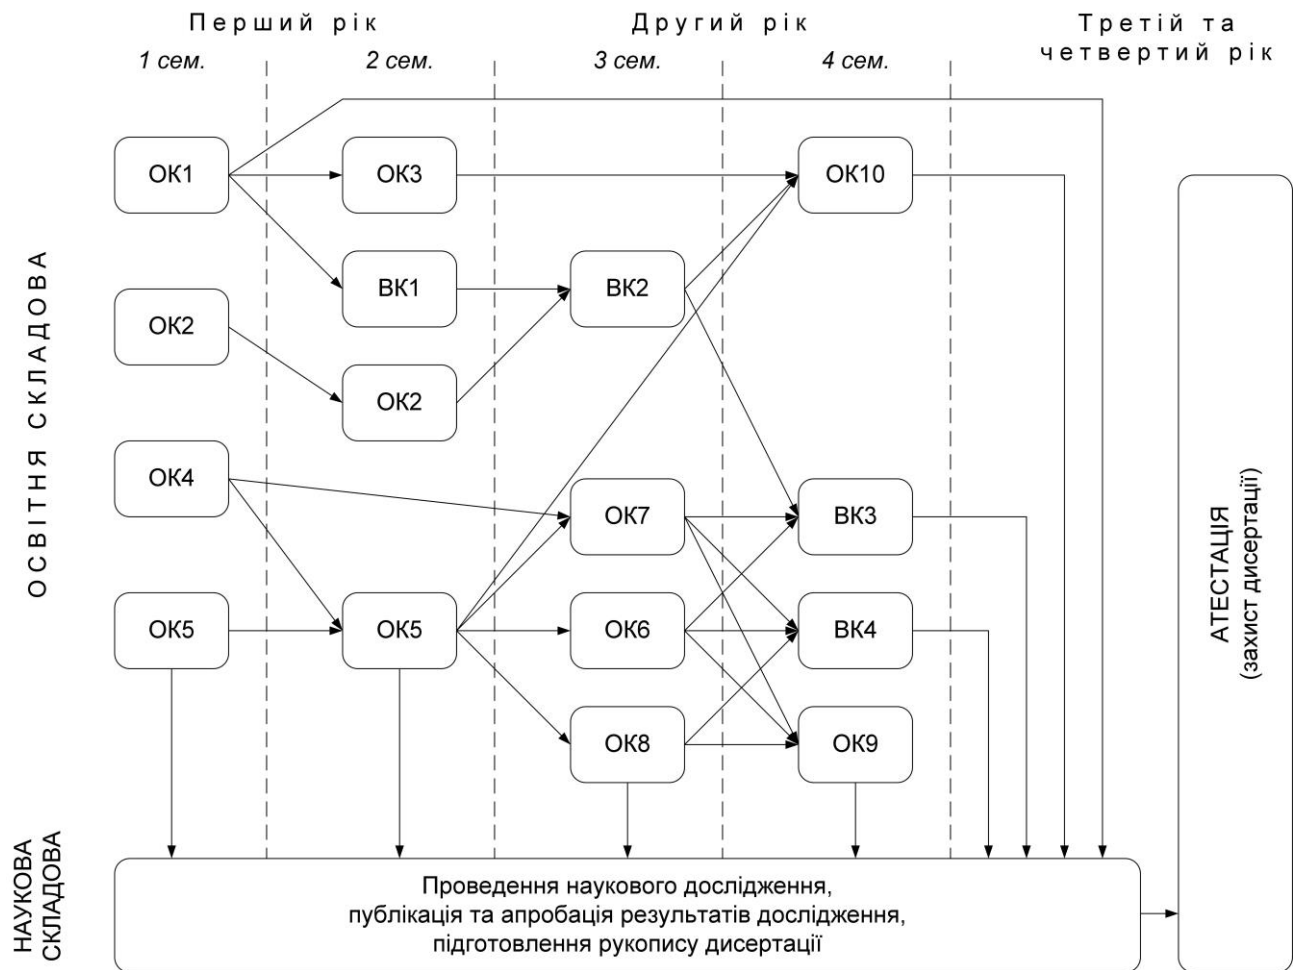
Перший рік
1 сем.
2 сем.
Другий рік
3 сем.
4 сем.
Третій та четвертий рік

ОСВІТНЯ СКЛАДОВА

ОК1
ОК3
ОК10
ВК1
ВК2
ОК2
ОК2
ОК4
ОК7
ВК3
ОК5
ОК5
ОК6
ВК4
ОК8
ОК9

АТЕСТАЦІЯ
(захист дисертації)

НАУКОВА СКЛАДОВА

Проведення наукового дослідження, публікація та апробація результатів дослідження, підготовлення рукопису дисертації